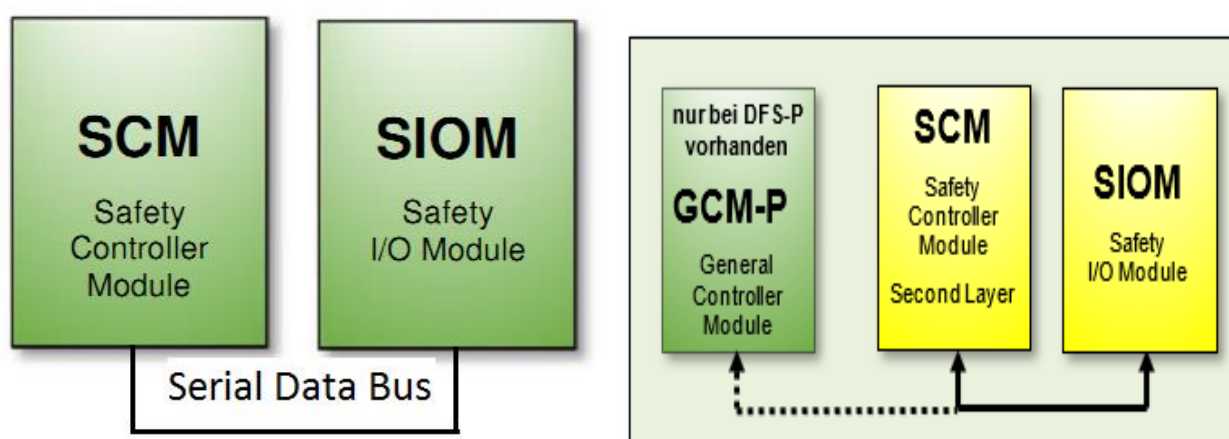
SCM

Safety Controller Module

SIOM

Safety I/O Module

Serial Data Bus

nur bei DFS-P vorhanden

GCM-P

General Controller Module

SCM

Safety Controller Module

Second Layer

SIOM

Safety I/O Module